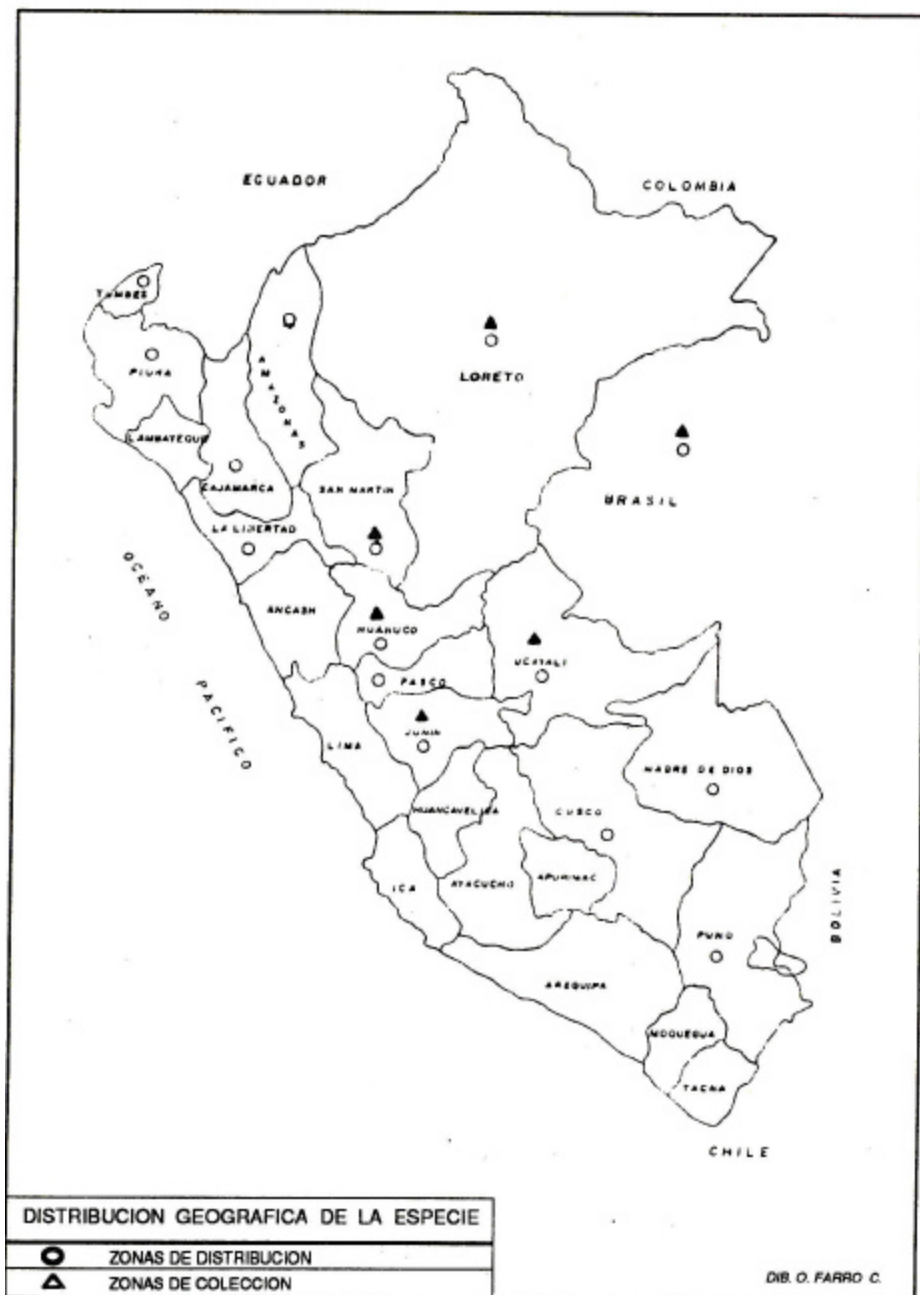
ECUADOR

COLOMBIA

TUMBES

PIURA

AMAZONAS

LORETO

LAMBAYEQUE

CAJAMARCA

SAN MARTIN

BRASIL

LA LIBERTAD

OCEANO

ANCASH

HUANUCO

UCAYALI

PACIFICO

PASCO

JUNIN

LIMA

MADRE DE DIOS

HUANCAVELICA

CUSCO

ICA

AYACUCHO

APURIMAC

BOLIVIA

PUNO

AREQUIPA

MOQUEGUA

TACNA

CHILE

DISTRIBUCION GEOGRAFICA DE LA ESPECIE

ZONAS DE DISTRIBUCION

ZONAS DE COLECCION

DIB. O. FARRO C.